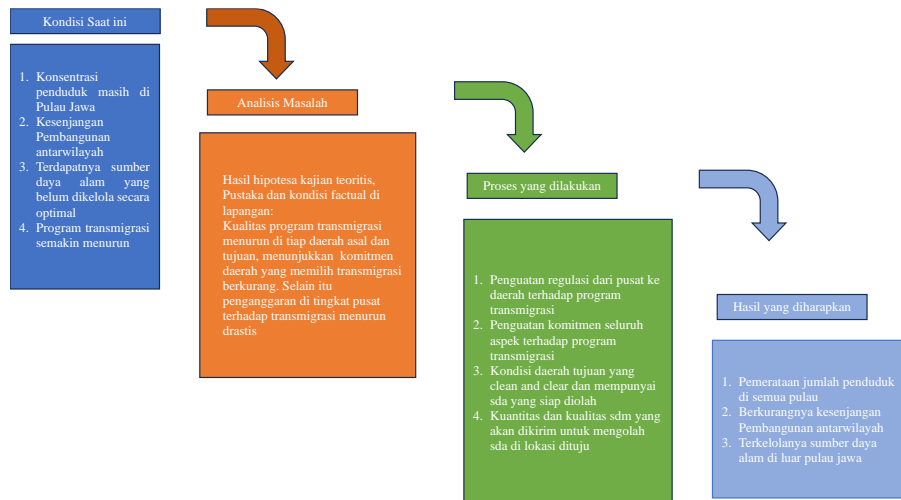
Kondisi Saat ini

1. Konsentrasi penduduk masih di Pulau Jawa
2. Kesenjangan Pembangunan antarwilayah
3. Terdapatnya sumber daya alam yang belum dikelola secara optimal
4. Program transmigrasi semakin menurun

Analisis Masalah

Hasil hipotesa kajian teoritis, Pustaka dan kondisi factual di lapangan:
Kualitas program transmigrasi menurun di tiap daerah asal dan tujuan, menunjukkan komitmen daerah yang memilih transmigrasi berkurang. Selain itu penganggaran di tingkat pusat terhadap transmigrasi menurun drastis

Proses yang dilakukan

1. Penguatan regulasi dari pusat ke daerah terhadap program transmigrasi
2. Penguatan komitmen seluruh aspek terhadap program transmigrasi
3. Kondisi daerah tujuan yang clean and clear dan mempunyai sda yang siap diolah
4. Kuantitas dan kualitas sdm yang akan dikirim untuk mengolah sda di lokasi dituju

Hasil yang diharapkan

1. Pemerataan jumlah penduduk di semua pulau
2. Berkurangnya kesenjangan Pembangunan antarwilayah
3. Terkelolanya sumber daya alam di luar pulau jawa